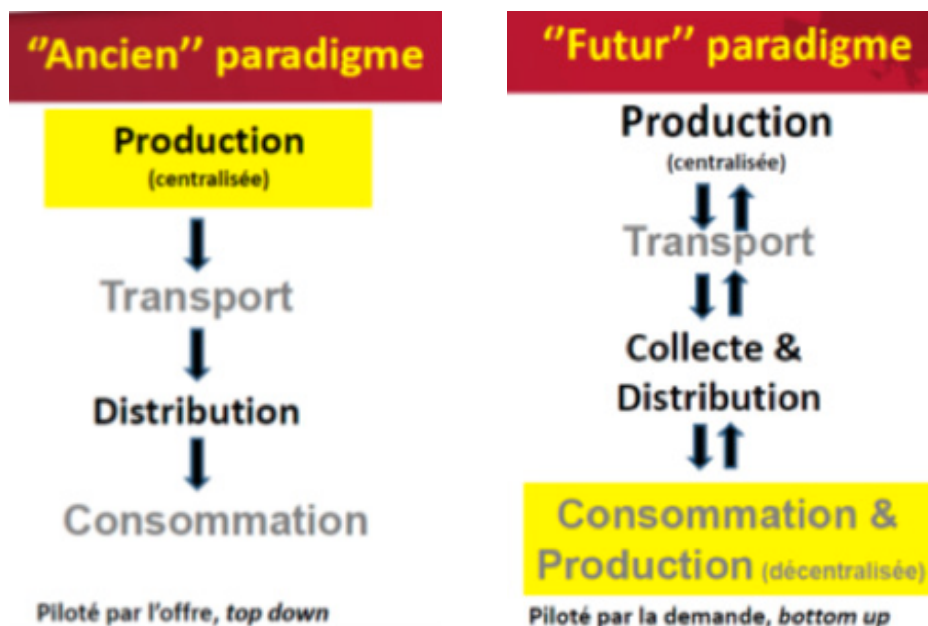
''Ancien'' paradigme

Production
(centralisée)

Transport

Distribution

Consommation

Piloté par l'offre, *top down*

''Futur'' paradigme

Production
(centralisée)

Transport

Collecte & Distribution

Consommation & Production (décentralisée)

Piloté par la demande, *bottom up*